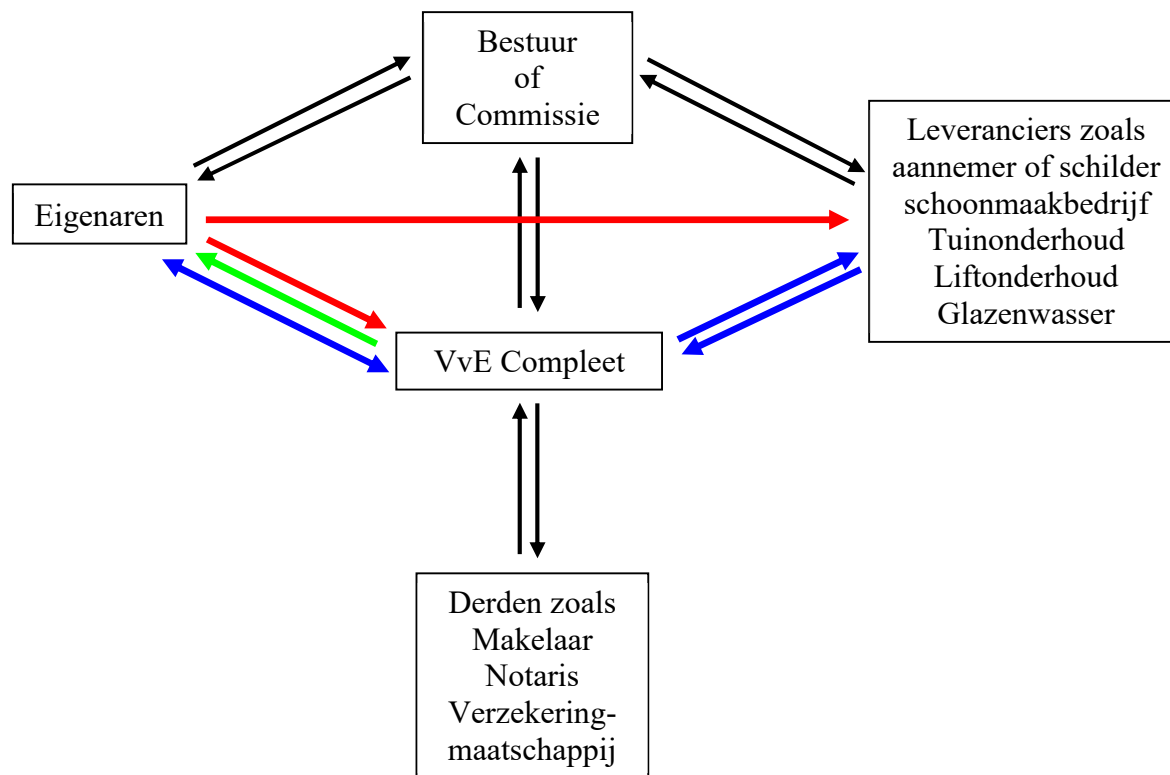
Bestuur
of
Commissie

Eigenaren

Leveranciers zoals
aannemer of schilder
schoonmaakbedrijf
Tuinonderhoud
Liftonderhoud
Glazenwasser

VvE Compleet

Derden zoals
Makelaar
Notaris
Verzekering-
maatschappij